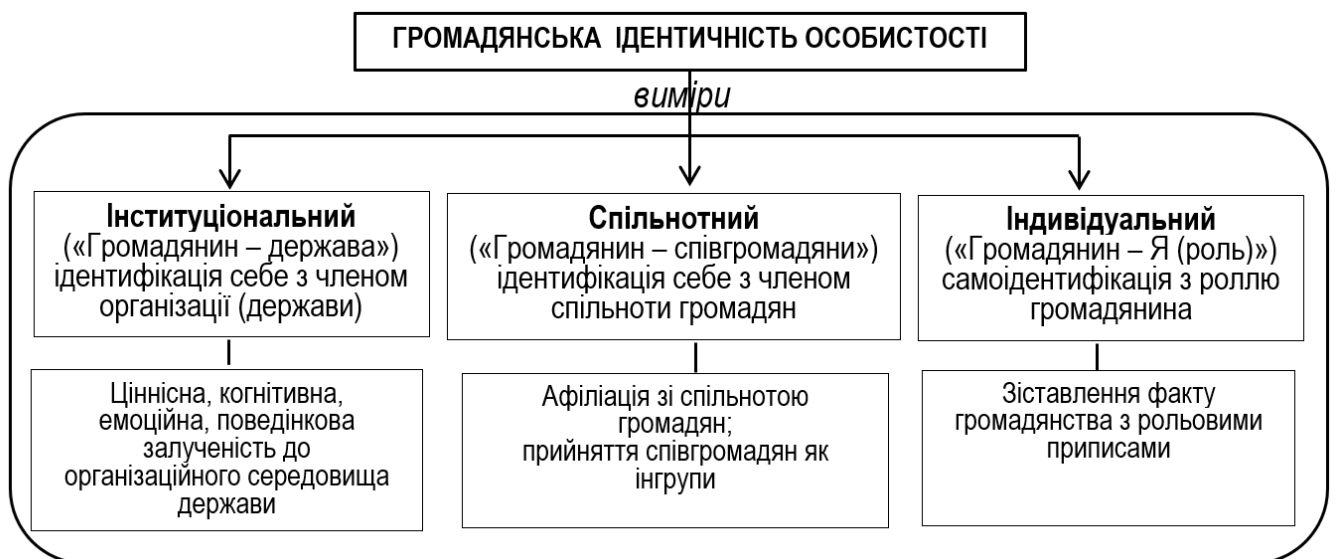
ГРОМАДЯНСЬКА ІДЕНТИЧНІСТЬ ОСОБИСТОСТІ

виміри

**Інституціональний**
(«Громадянин – держава»)
ідентифікація себе з членом організації (держави)

Ціннісна, когнітивна, емоційна, поведінкова залученість до організаційного середовища держави

**Спільнотний**
(«Громадянин – співгромадяни»)
ідентифікація себе з членом спільноти громадян

Афіліація зі спільнотою громадян;
прийняття співгромадян як інгрупи

**Індивідуальний**
(«Громадянин – Я (роль)»)
самоідентифікація з роллю громадянина

Зіставлення факту громадянства з рольовими приписами